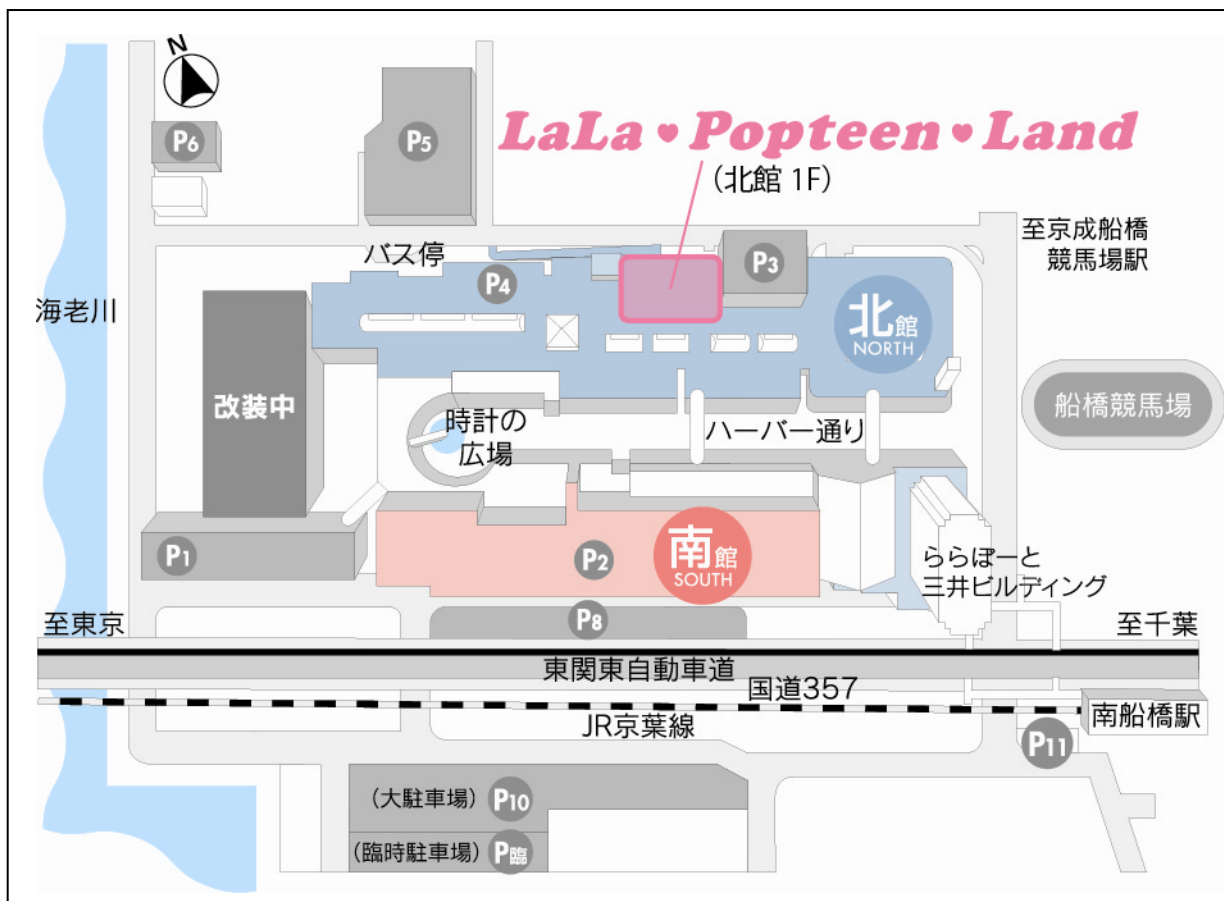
N

P6

P5

LaLa • Popteen • Land

（北館 1F）

至京成船橋
競馬場駅

バス停

P4

P3

海老川

北館
NORTH

改装中

船橋競馬場

時計の
広場

ハーバー通り

P1

P2

南館
SOUTH

ららぽーと
三井ビルディング

至東京

P8

至千葉

東関東自動車道

国道357

JR京葉線

南船橋駅

P11

（大駐車場） P10

（臨時駐車場） P臨